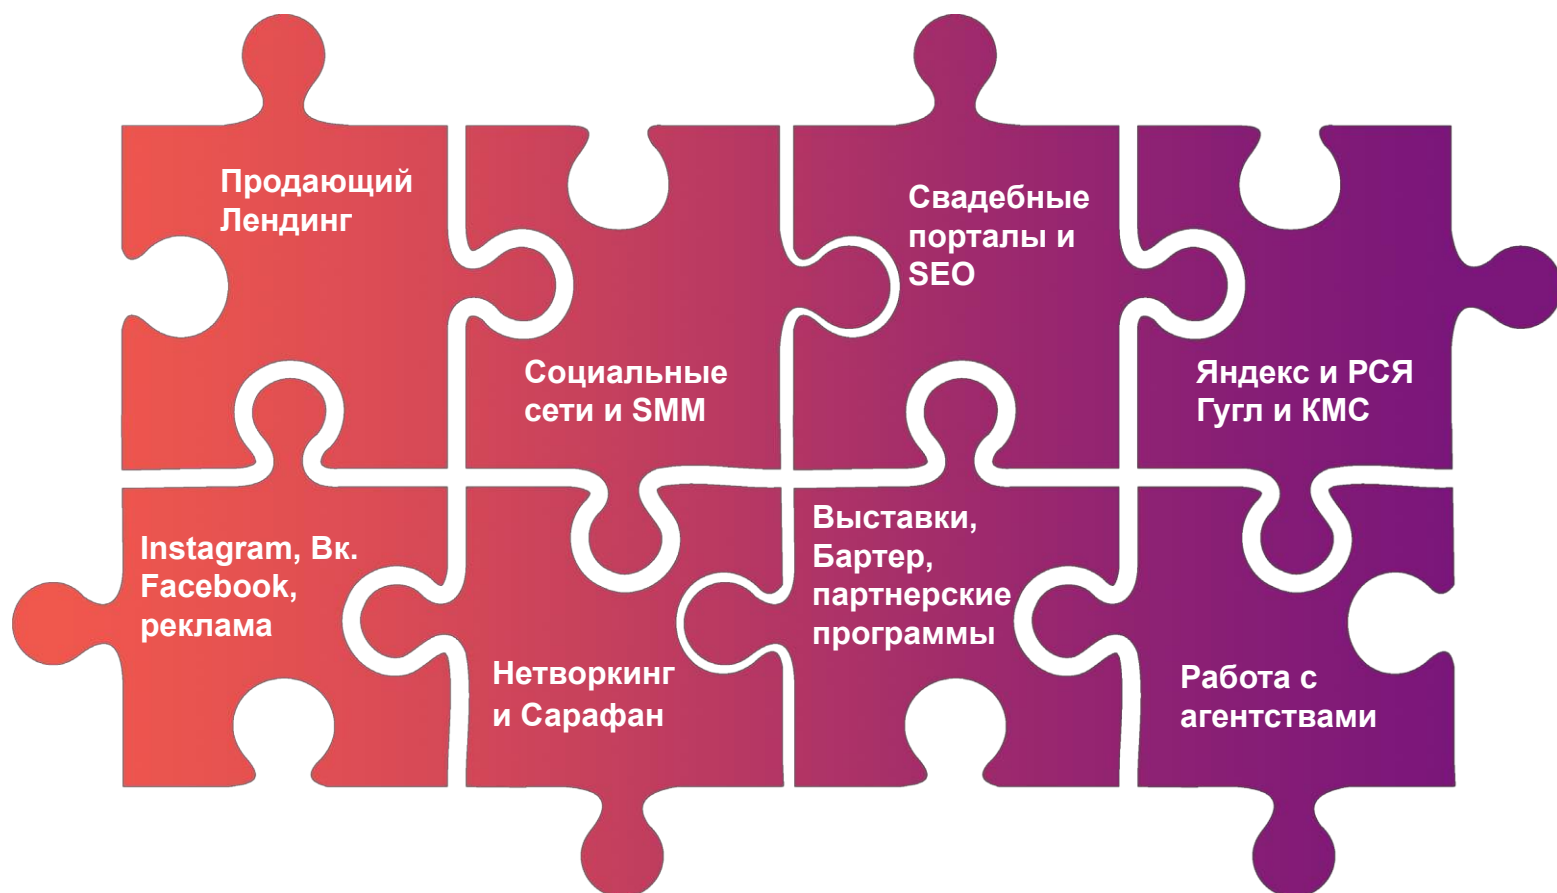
Продающий Лендинг

Социальные сети и SMM

Свадебные порталы и SEO

Яндекс и РСЯ Гугл и КМС

Instagram, Вк. Facebook, реклама

Нетворкинг и Сарафан

Выставки, Бартер, партнерские программы

Работа с агентствами